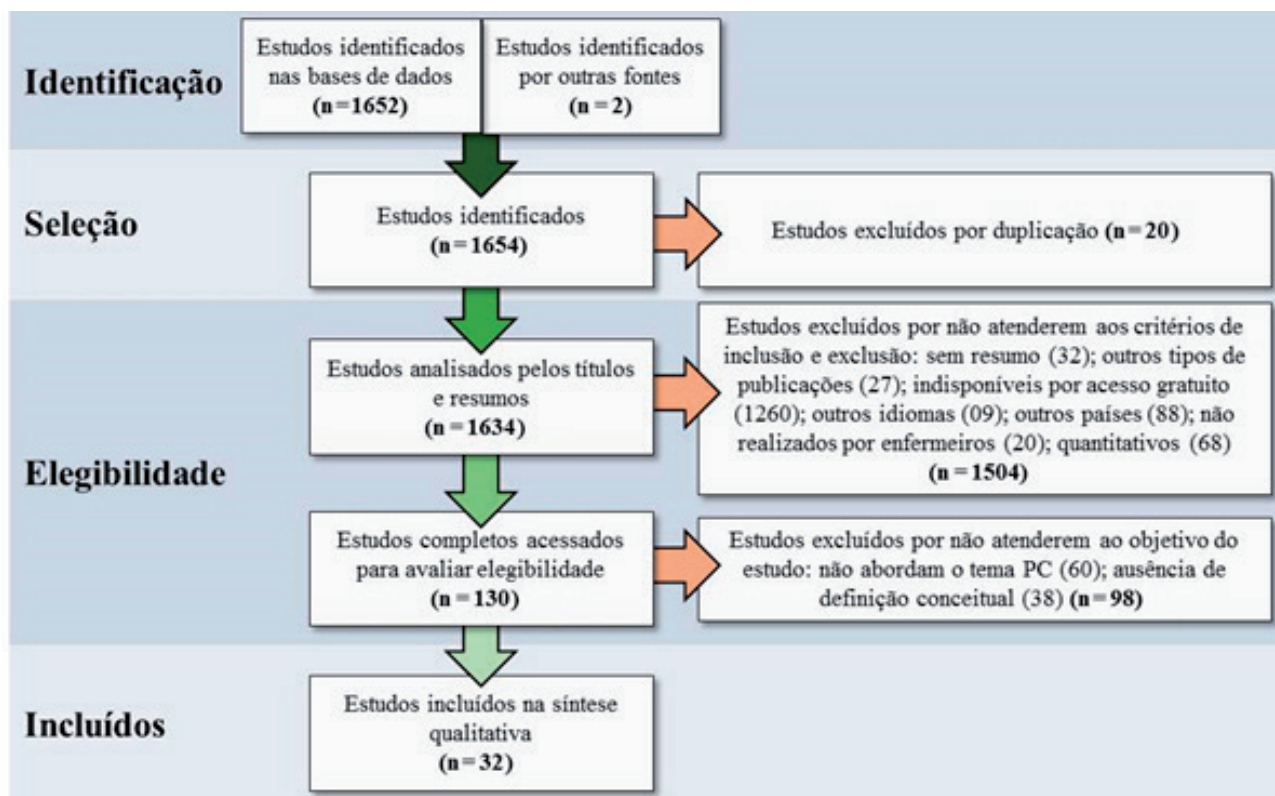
Identificação

Estudos identificados nas bases de dados (n = 1652)

Estudos identificados por outras fontes (n = 2)

Seleção

Estudos identificados (n = 1654)

Estudos excluídos por duplicação (n = 20)

Elegibilidade

Estudos analisados pelos títulos e resumos (n = 1634)

Estudos excluídos por não atenderem aos critérios de inclusão e exclusão: sem resumo (32); outros tipos de publicações (27); indisponíveis por acesso gratuito (1260); outros idiomas (09); outros países (88); não realizados por enfermeiros (20); quantitativos (68) (n = 1504)

Estudos completos acessados para avaliar elegibilidade (n = 130)

Estudos excluídos por não atenderem ao objetivo do estudo: não abordam o tema PC (60); ausência de definição conceitual (38) (n = 98)

Incluídos

Estudos incluídos na síntese qualitativa (n = 32)